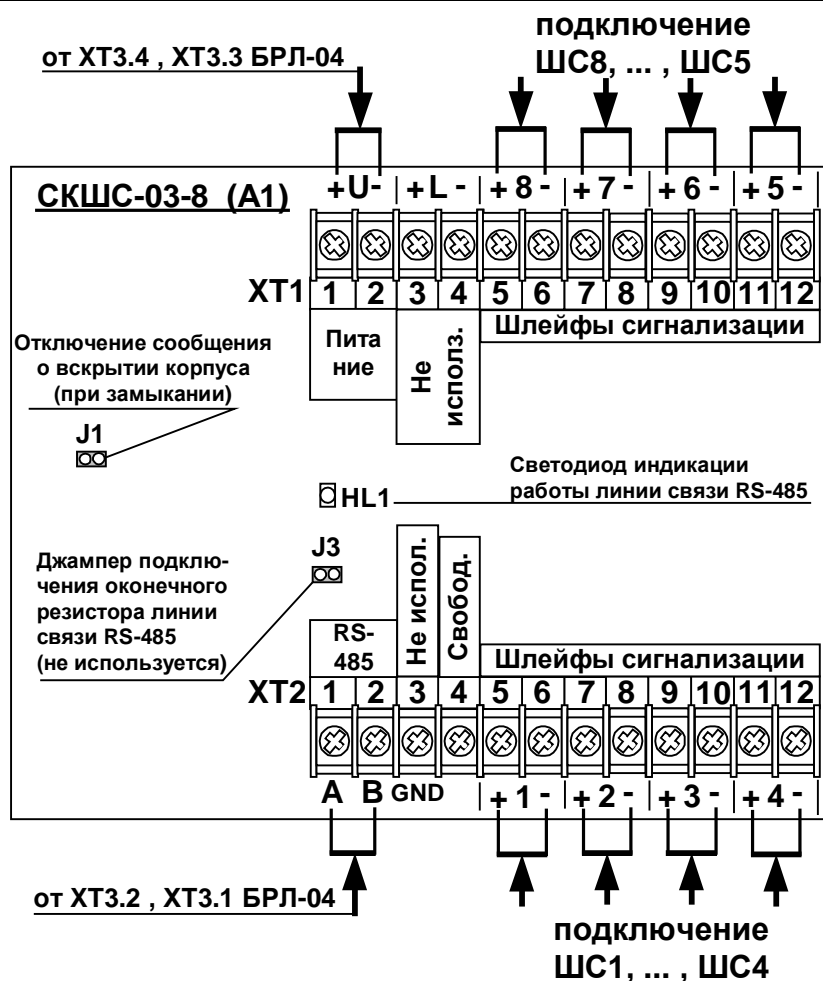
от ХТ3.4 , ХТ3.3 БРЛ-04

подключение ШС8, ... , ШС5

СКШС-03-8 (А1)

+U- | +L - | + 8 - | + 7 - | + 6 - | + 5 -

ХТ1

| 1 | 2 | 3 | 4 | 5 | 6 | 7 | 8 | 9 | 10 | 11 | 12 |
|---|---|---|---|---|---|---|---|---|---|---|---|

Питание

Не исполз.

Шлейфы сигнализации

Отключение сообщения о вскрытии корпуса (при замыкании)

J1

Светодиод индикации работы линии связи RS-485

HL1

Джампер подключения оконечного резистора линии связи RS-485 (не используется)

J3

RS-485

Не испол.

Свобод.

Шлейфы сигнализации

ХТ2

| 1 | 2 | 3 | 4 | 5 | 6 | 7 | 8 | 9 | 10 | 11 | 12 |
|---|---|---|---|---|---|---|---|---|---|---|---|

A B GND | + 1 - | + 2 - | + 3 - | + 4 -

от ХТ3.2 , ХТ3.1 БРЛ-04

подключение ШС1, ... , ШС4